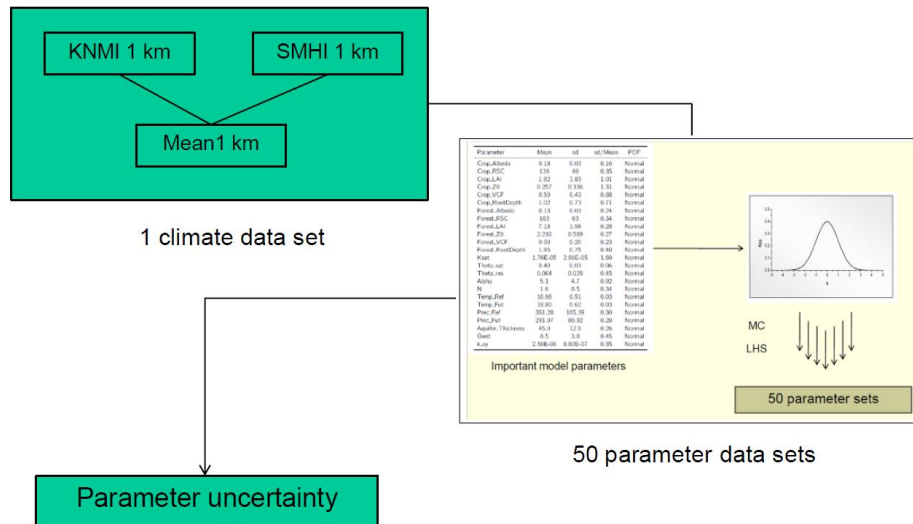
KNMI 1 km

SMHI 1 km

Mean1 km

1 climate data set

| Parameter | Mean | sd | sd/Mean | PDF |
|---|---|---|---|---|
| Crop_Albedo | 0.18 | 0.03 | 0.16 | Normal |
| Crop_RSC | 139 | 49 | 0.35 | Normal |
| Crop_LAI | 1.82 | 1.83 | 1.01 | Normal |
| Crop_Z0 | 0.257 | 0.336 | 1.31 | Normal |
| Crop_VCF | 0.53 | 0.43 | 0.80 | Normal |
| Crop_RootDepth | 1.02 | 0.73 | 0.71 | Normal |
| Forest_Albedo | 0.13 | 0.03 | 0.24 | Normal |
| Forest_RSC | 183 | 63 | 0.34 | Normal |
| Forest_LAI | 7.19 | 1.96 | 0.28 | Normal |
| Forest_Z0 | 2.210 | 0.599 | 0.27 | Normal |
| Forest_VCF | 0.93 | 0.20 | 0.23 | Normal |
| Forest_RootDepth | 1.85 | 0.75 | 0.40 | Normal |
| Ksat | 1.76E-05 | 2.96E-05 | 1.69 | Normal |
| Theta_sat | 0.40 | 0.03 | 0.06 | Normal |
| Theta_res | 0.064 | 0.028 | 0.45 | Normal |
| Alpha | 5.1 | 4.7 | 0.92 | Normal |
| N | 1.6 | 0.5 | 0.34 | Normal |
| Temp_Ref | 16.96 | 0.51 | 0.03 | Normal |
| Temp_Pet | 18.80 | 0.62 | 0.03 | Normal |
| Prec_Ref | 351.28 | 105.39 | 0.30 | Normal |
| Prec_Pet | 291.97 | 80.92 | 0.28 | Normal |
| Aquifer_Thickness | 45.0 | 12.6 | 0.26 | Normal |
| Gwst | 8.5 | 3.8 | 0.45 | Normal |
| k_sy | 2.50E-06 | 8.80E-07 | 0.35 | Normal |

Important model parameters

MC

LHS

50 parameter sets

50 parameter data sets

Parameter uncertainty